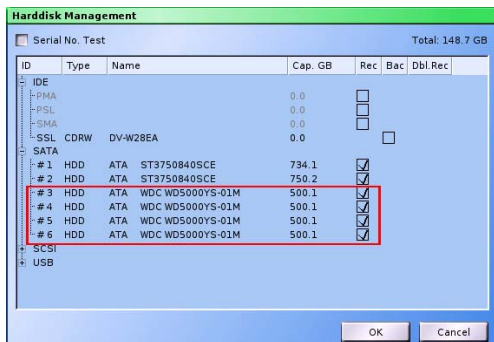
Harddisk Management

Serial No. Test

Total: 148.7 GB

| ID | Type | Name | Cap. GB | Rec | Bac | Dbl.Rec |
|---|---|---|---|---|---|---|
| IDE | | | | | | |
| PMA | | | 0.0 | | | |
| PSL | | | 0.0 | | | |
| SMA | | | 0.0 | | | |
| SSL | CDRW | DV-W28EA | 0.0 | | | |
| SATA | | | | | | |
| #1 | HDD | ATA ST3750840SCE | 734.1 | | | |
| #2 | HDD | ATA ST3750840SCE | 750.2 | | | |
| #3 | HDD | ATA WDC WD5000YS-01M | 500.1 | | | |
| #4 | HDD | ATA WDC WD5000YS-01M | 500.1 | | | |
| #5 | HDD | ATA WDC WD5000YS-01M | 500.1 | | | |
| #6 | HDD | ATA WDC WD5000YS-01M | 500.1 | | | |
| SCSI | | | | | | |
| USB | | | | | | |

OK

Cancel